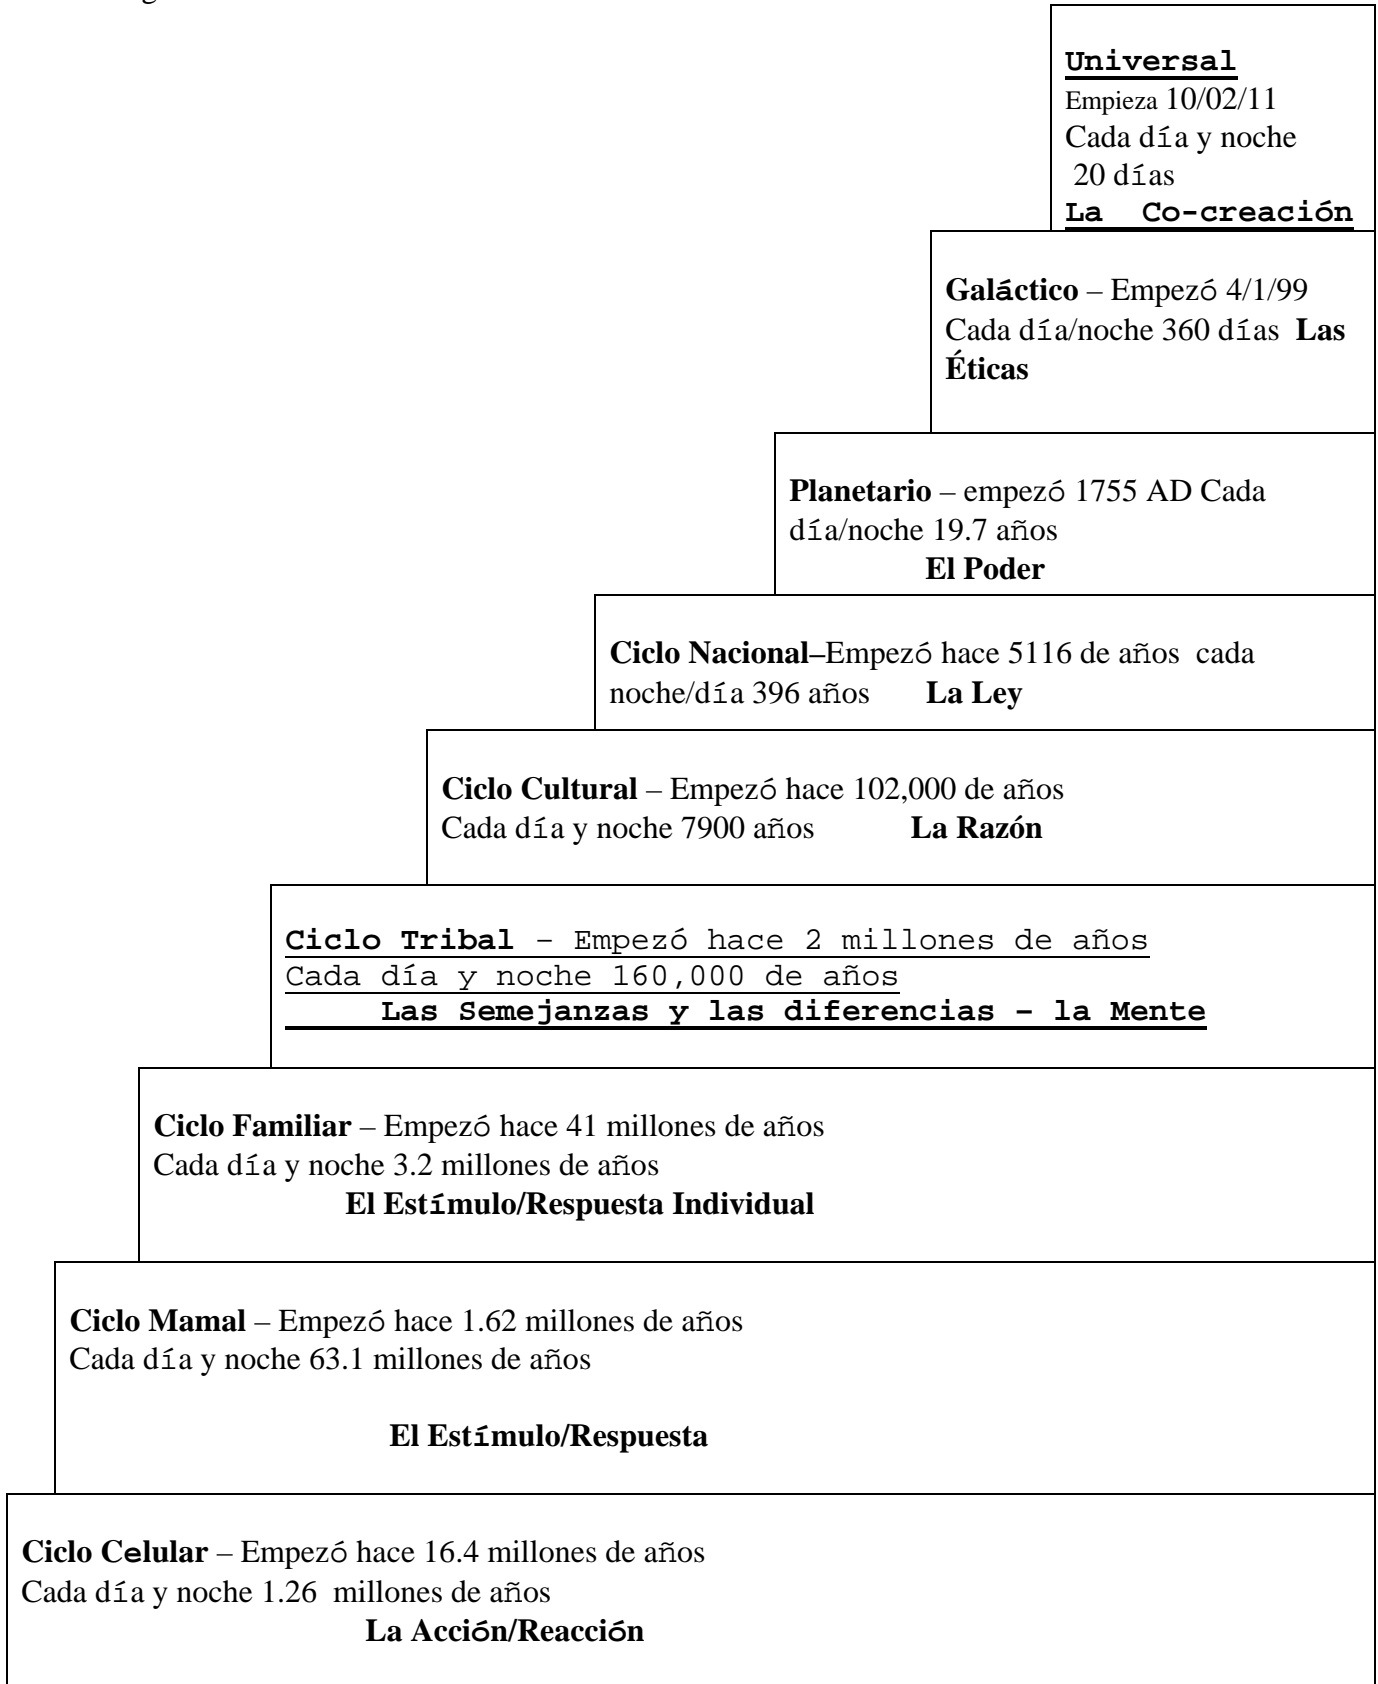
Universal
Empieza 10/02/11
Cada día y noche
20 días
La Co-creación

Galáctico – Empezó 4/1/99
Cada día/noche 360 días Las Éticas

Planetario – empezó 1755 AD Cada día/noche 19.7 años
El Poder

Ciclo Nacional–Empezó hace 5116 de años cada noche/día 396 años La Ley

Ciclo Cultural – Empezó hace 102,000 de años
Cada día y noche 7900 años La Razón

Ciclo Tribal – Empezó hace 2 millones de años
Cada día y noche 160,000 de años
Las Semejanzas y las diferencias – la Mente

Ciclo Familiar – Empezó hace 41 millones de años
Cada día y noche 3.2 millones de años
El Estímulo/Respuesta Individual

Ciclo Mamal – Empezó hace 1.62 millones de años
Cada día y noche 63.1 millones de años

El Estímulo/Respuesta

Ciclo Celular – Empezó hace 16.4 millones de años
Cada día y noche 1.26 millones de años
La Acción/Reacción